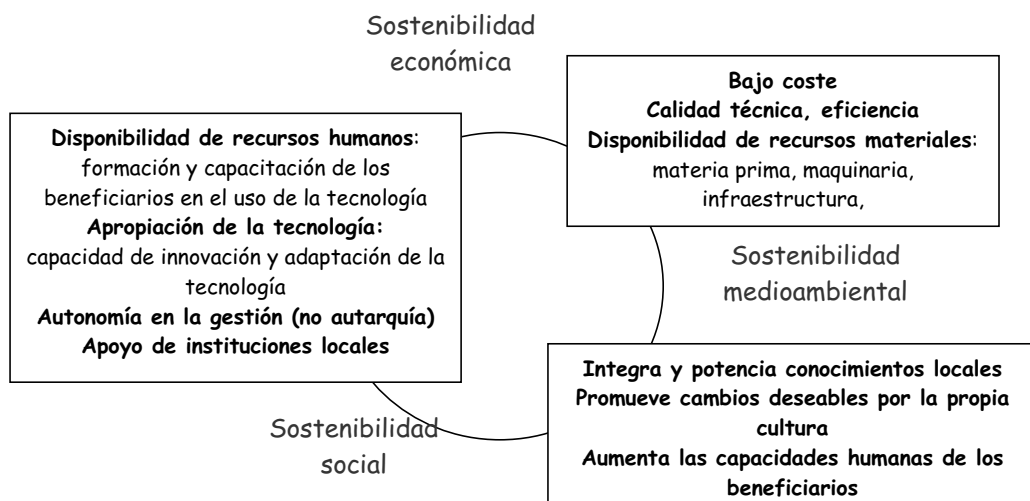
Sostenibilidad económica

Disponibilidad de recursos humanos: formación y capacitación de los beneficiarios en el uso de la tecnología
Apropiación de la tecnología: capacidad de innovación y adaptación de la tecnología
Autonomía en la gestión (no autarquía)
Apoyo de instituciones locales

Bajo coste
Calidad técnica, eficiencia
Disponibilidad de recursos materiales: materia prima, maquinaria, infraestructura,

Sostenibilidad medioambiental

Sostenibilidad social

Integra y potencia conocimientos locales
Promueve cambios deseables por la propia cultura
Aumenta las capacidades humanas de los beneficiarios